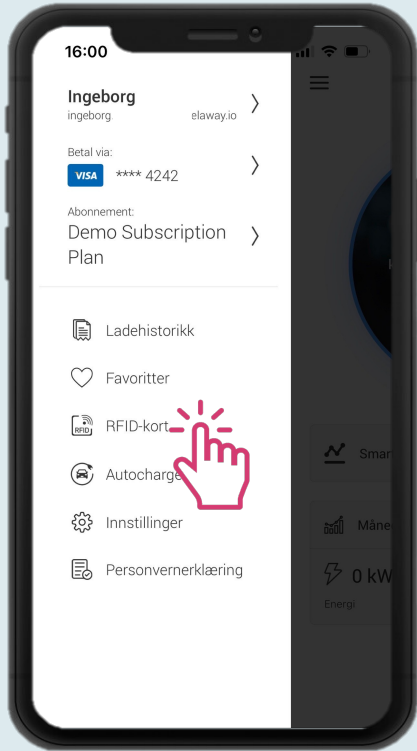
16:00

Ingeborg
ingeborg. elaway.io

Betal via:
VISA **** 4242

Abonnement:
Demo Subscription Plan

Ladehistorikk

Favoritter

RFID RFID-kort

Autocharge

Innstillinger

Personvernerklæring

Smar

Måne

0 kW
Energi